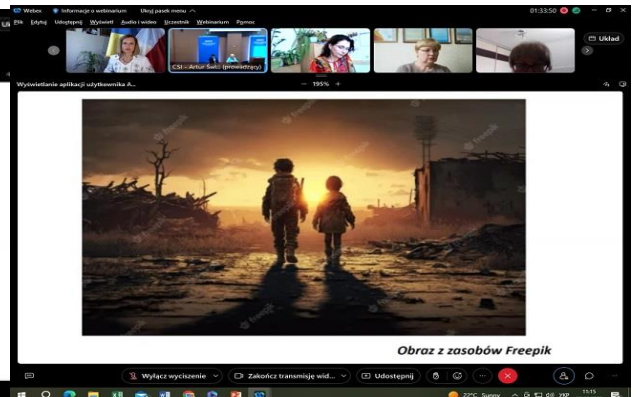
Webex Informacje o webinarium Ukryj pasek menu

01:33:50

Plik Edytuj Udostępnij Wyświetl Audio i wideo Uczestnik Webinarium Pomoc

Układ

CSI - Artur Świć (prowadzący)

Wyświetlanie aplikacji użytkownika A...

195%

Obraz z zasobów Freepik

Wyłącz wyciszenie

Zakończ transmisję wid...

Udostępnij

22°C Sunny

11:15